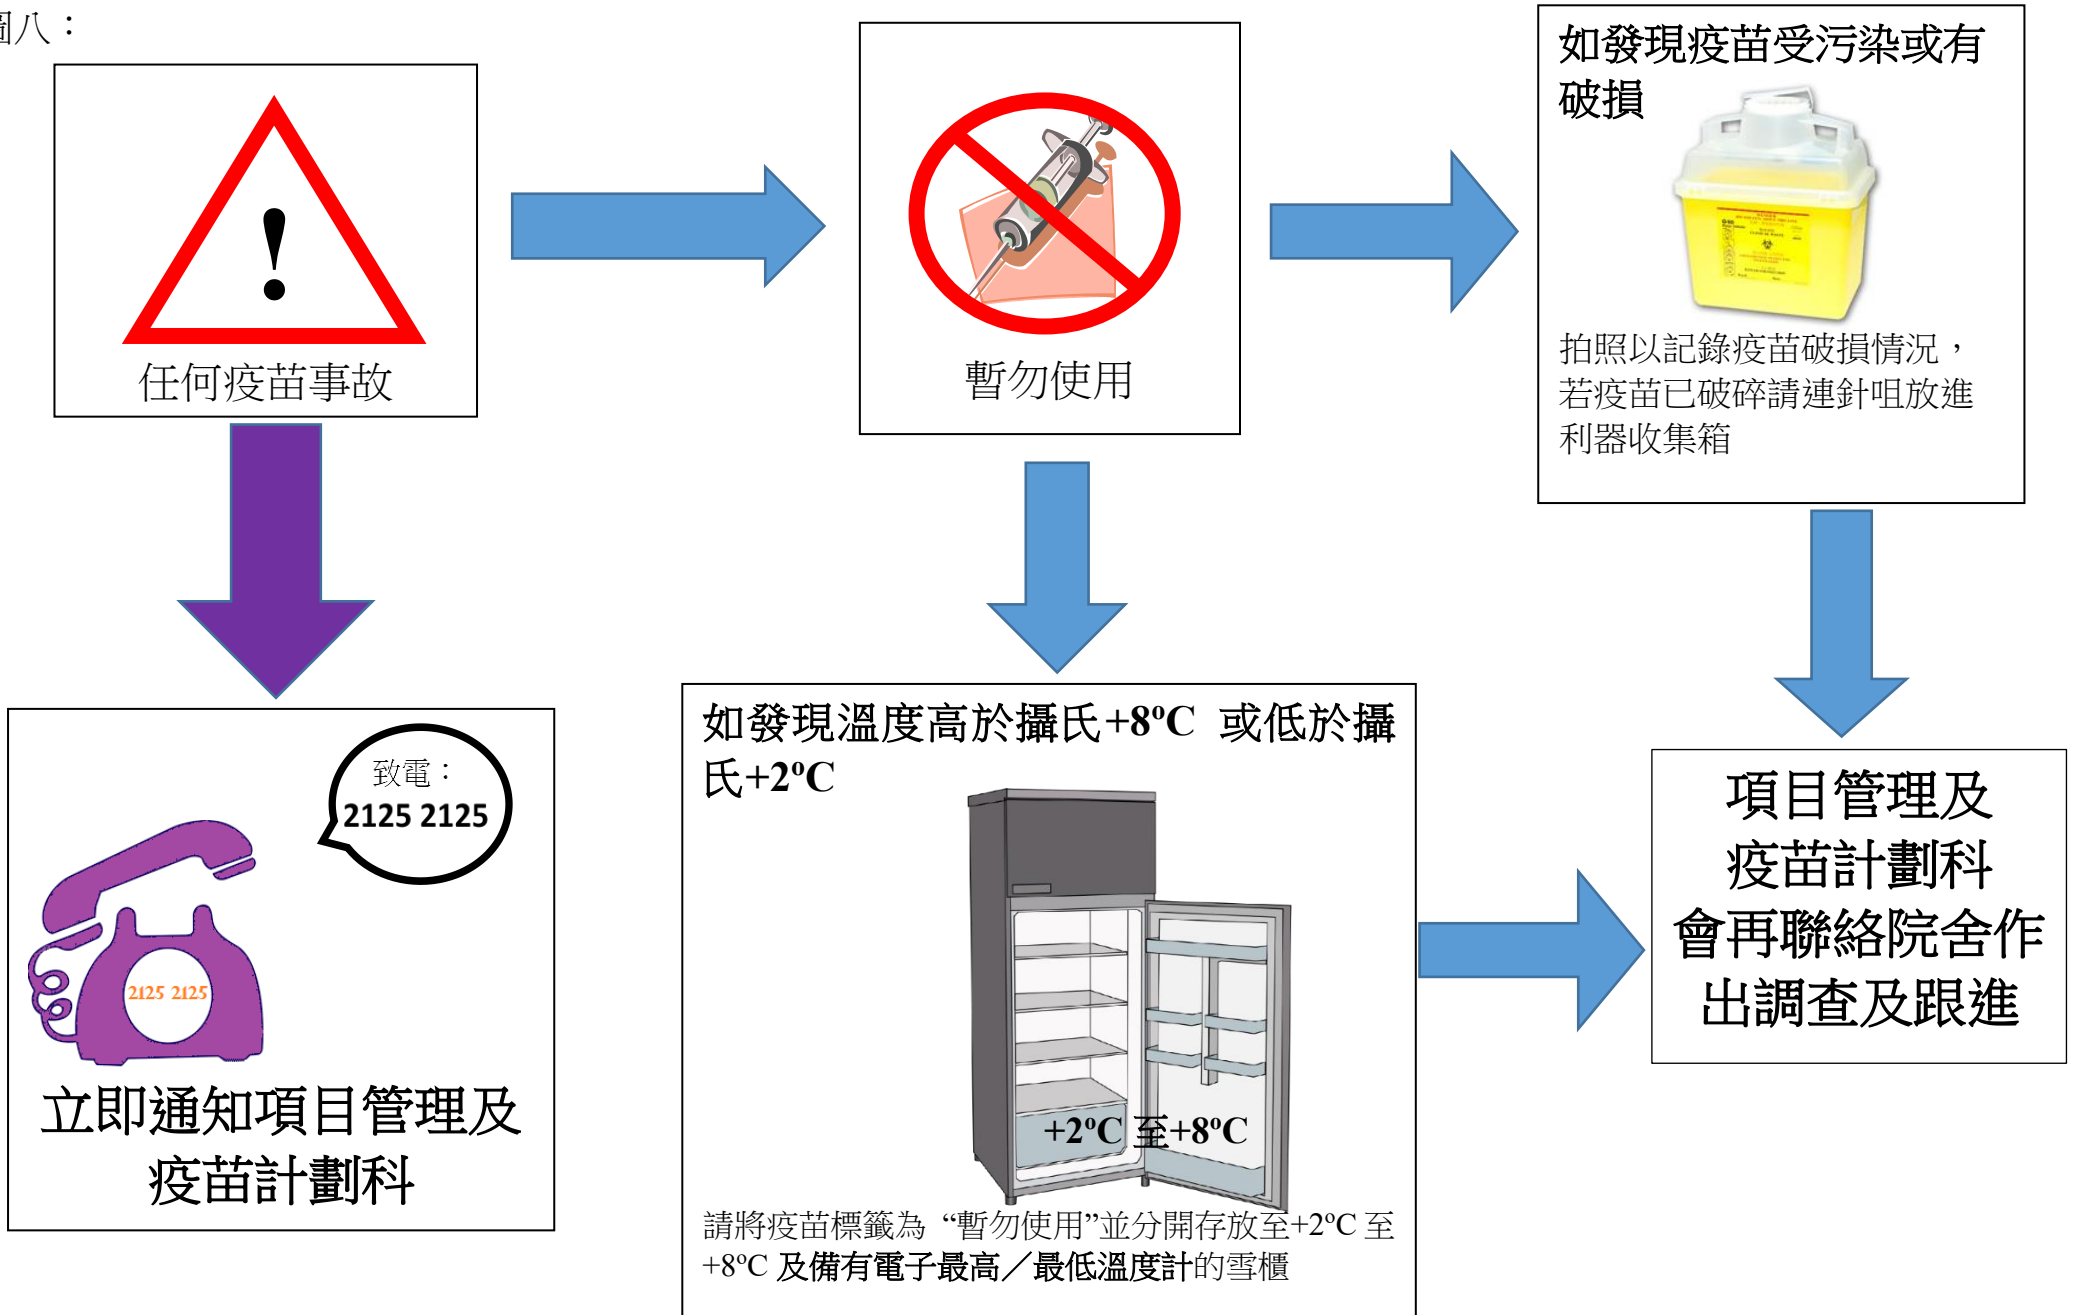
圖八：

任何疫苗事故

暫勿使用

如發現疫苗受污染或有破損

拍照以記錄疫苗破損情況，若疫苗已破碎請連針咀放進利器收集箱

致電：
2125 2125

2125 2125

立即通知項目管理及疫苗計劃科

如發現溫度高於攝氏+8ºC 或低於攝氏+2ºC

+2ºC 至+8ºC

請將疫苗標籤為 “暫勿使用”並分開存放至+2ºC 至+8ºC 及備有電子最高／最低溫度計的雪櫃

項目管理及疫苗計劃科會再聯絡院舍作出調查及跟進